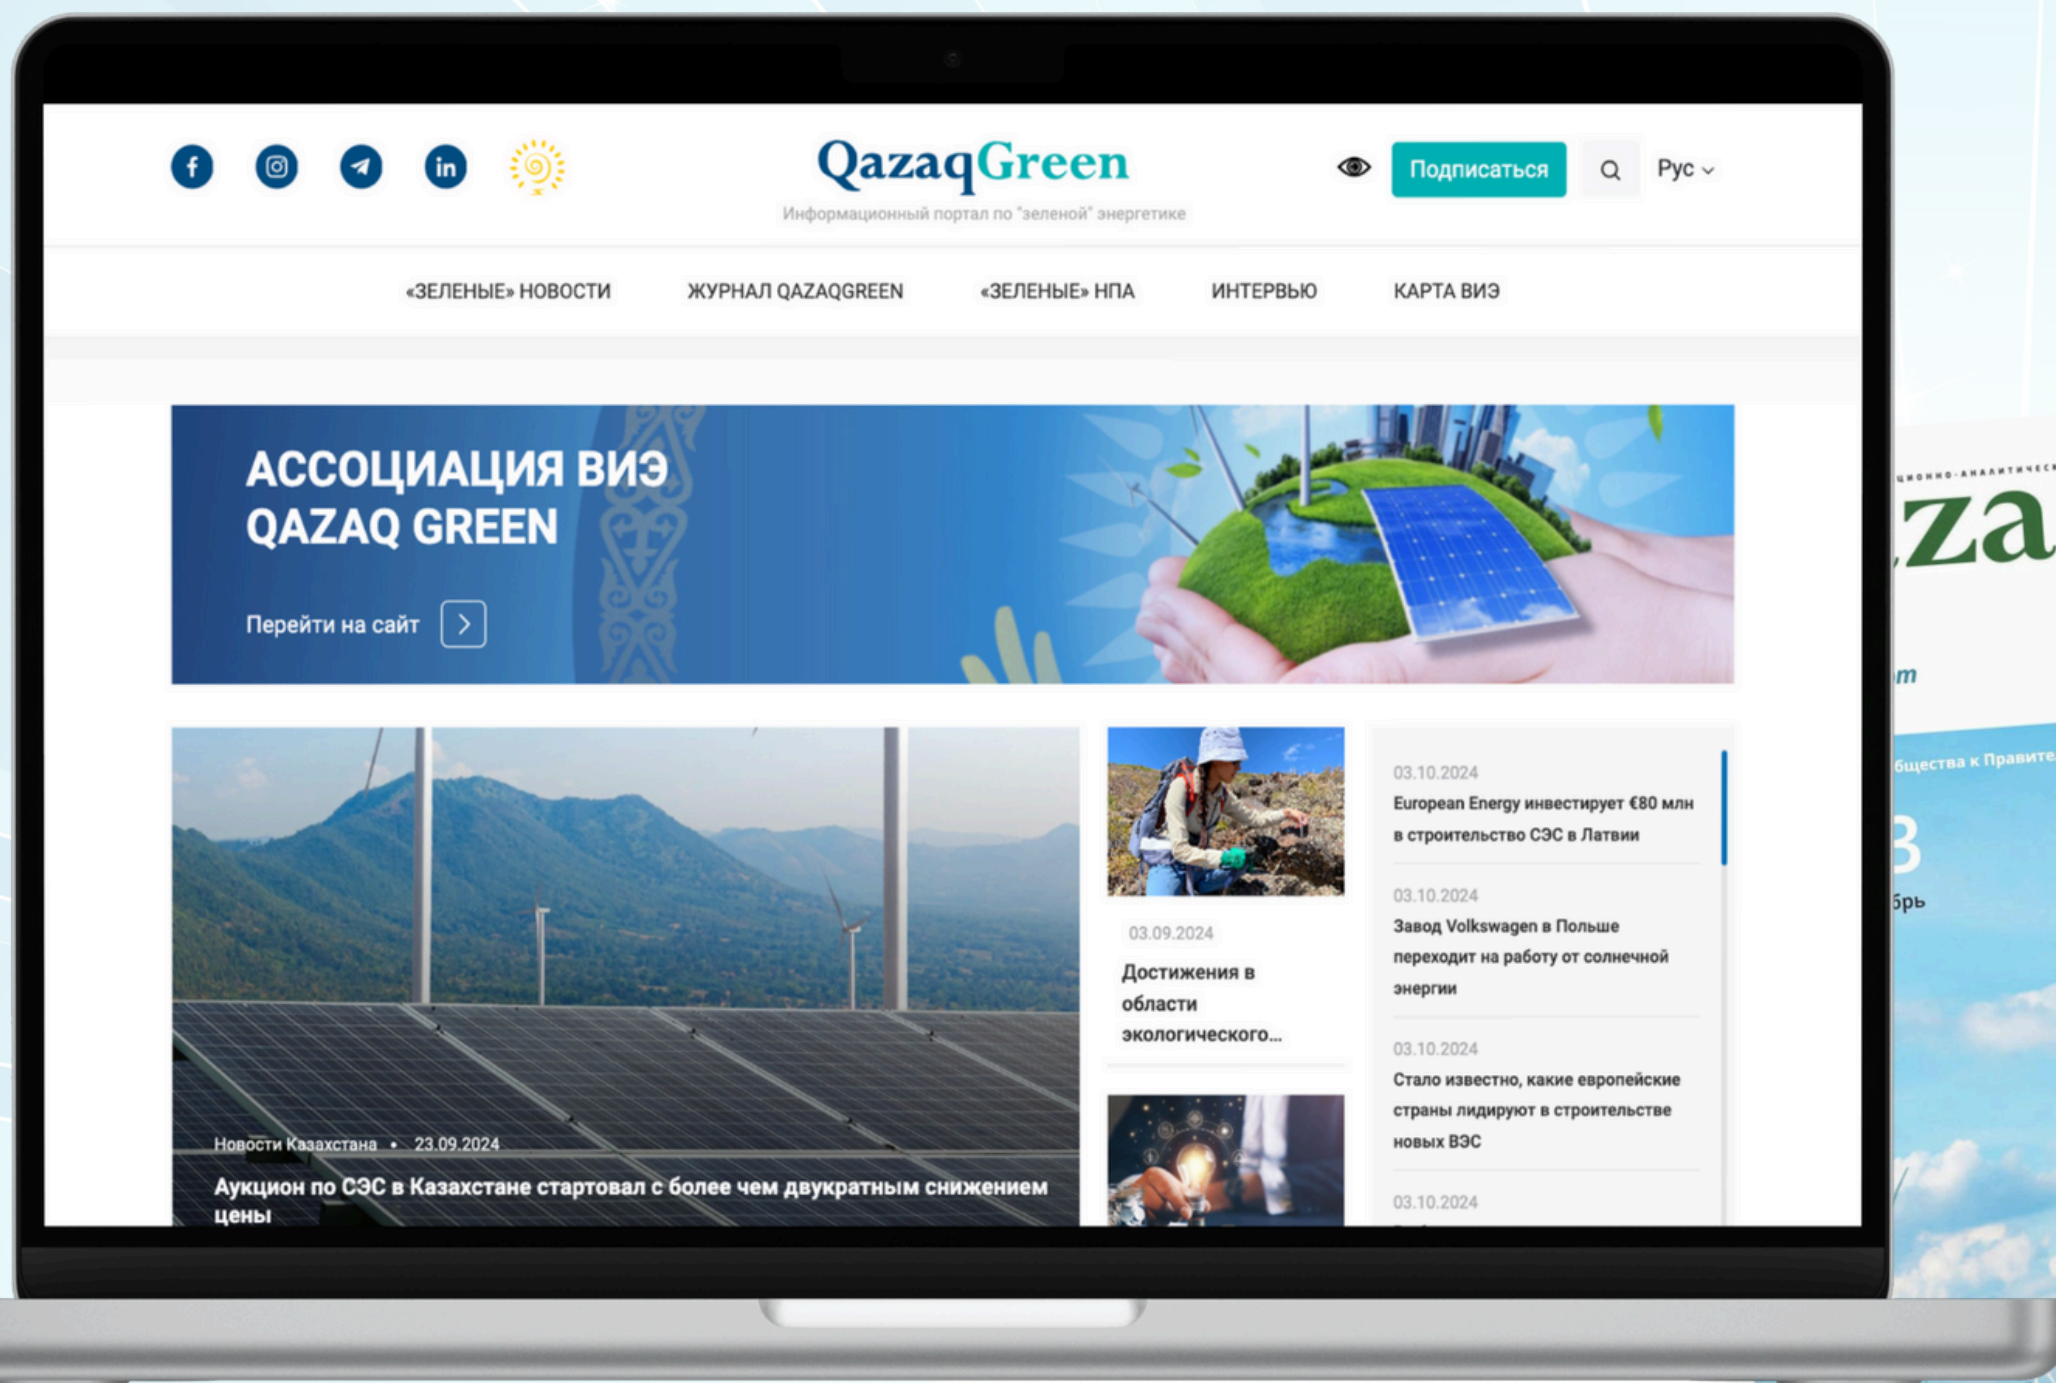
QazaqGreen
Информационный портал по "зеленой" энергетике

Подписаться

Рус

«ЗЕЛЕНЫЕ» НОВОСТИ ЖУРНАЛ QAZAQGREEN «ЗЕЛЕНЫЕ» НПА ИНТЕРВЬЮ КАРТА ВИЭ

АССОЦИАЦИЯ ВИЭ QAZAQ GREEN

Перейти на сайт

Новости Казахстана • 23.09.2024

Аукцион по СЭС в Казахстане стартовал с более чем двукратным снижением цены

03.09.2024

Достижения в области экологического...

03.10.2024

European Energy инвестирует €80 млн в строительство СЭС в Латвии

03.10.2024

Завод Volkswagen в Польше переходит на работу от солнечной энергии

03.10.2024

Стало известно, какие европейские страны лидируют в строительстве новых ВЭС

03.10.2024

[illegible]

za

m

бщества к Правите

3

брь